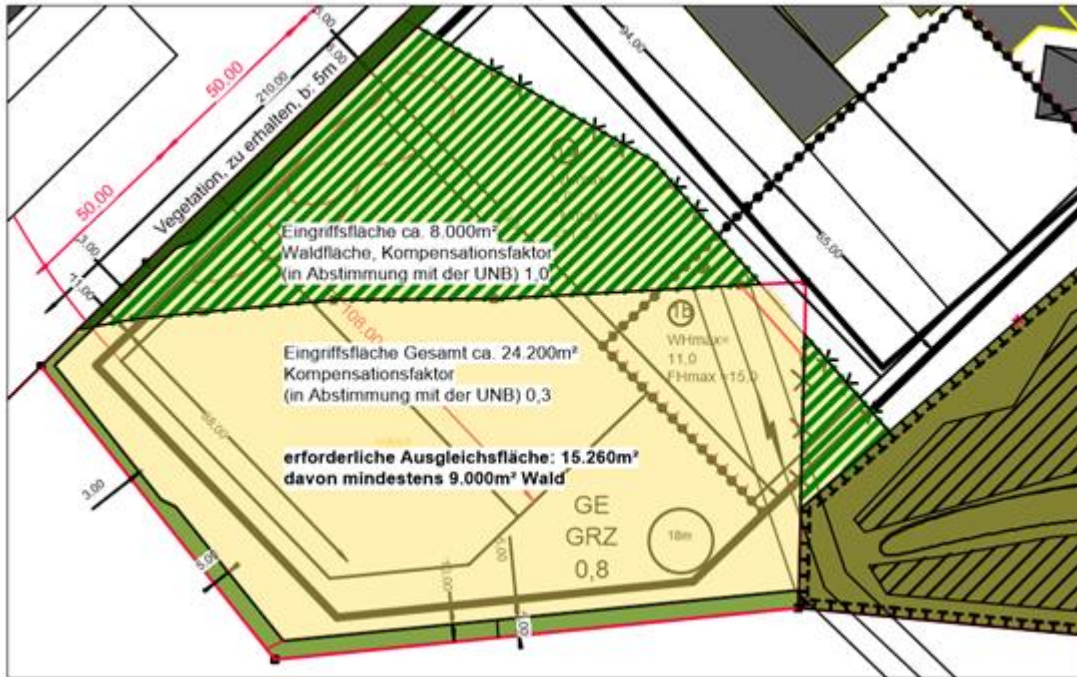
50,00

50,00

210,00

Vegetation, zu erhalten, b: 5m

3,00

5,00

94,00

55,00

3,00

1,00

Eingriffsfläche ca. 8.000m²
Waldfläche, Kompensationsfaktor
(in Abstimmung mit der UNB) 1,0

106,00

WHmax=
11,0
FHmax = 15,0

Eingriffsfläche Gesamt ca. 24.200m²
Kompensationsfaktor
(in Abstimmung mit der UNB) 0,3

65,00

erforderliche Ausgleichsfläche: 15.260m²
davon mindestens 9.000m² Wald

3,00

5,00

GE
GRZ
0,8

18m

3,00

3,00